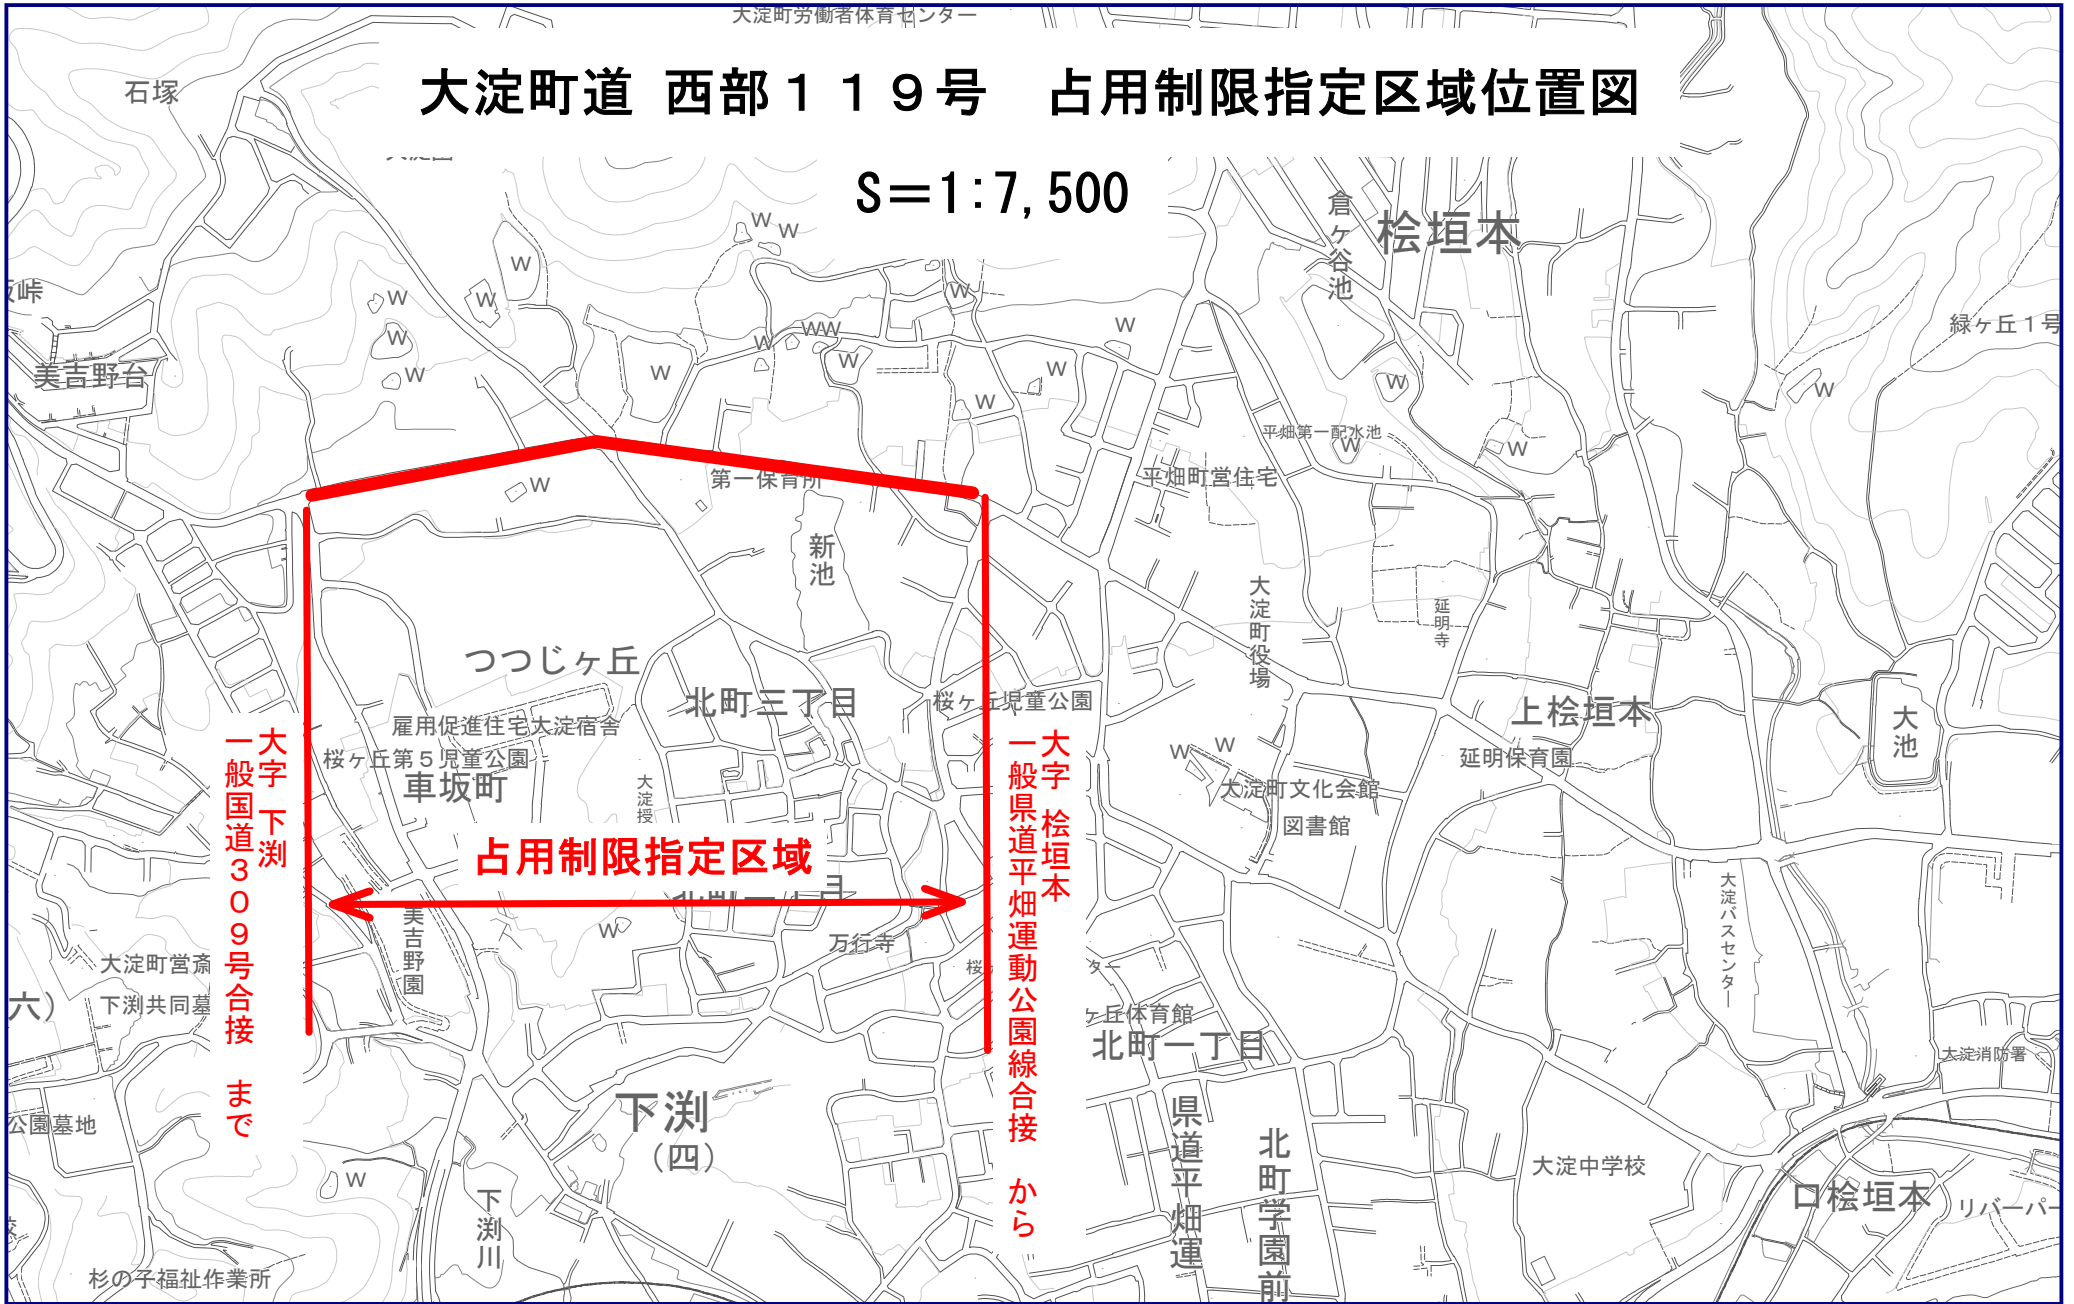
大淀町労働者体育センター

大淀町道 西部１１９号 占用制限指定区域位置図

S＝1:7,500

石塚

峠

美吉野台

倉ヶ谷池

桧垣本

緑ヶ丘１号

平畑第一配水池

平畑町営住宅

第一保育所

新池

大淀町役場

延明寺

つつじヶ丘

北町三丁目

桜ヶ丘児童公園

上桧垣本

大池

雇用促進住宅大淀宿舎

桜ヶ丘第５児童公園

車坂町

延明保育園

大淀町文化会館

図書館

大字下渕
一般国道３０９号合接 まで

大字桧垣本
一般県道平畑運動公園線合接 から

占用制限指定区域

美吉野園

万行寺

大淀町営斎

下渕共同墓

六）

大淀バスセンター

ヶ丘体育館

北町一丁目

大淀消防署

公園墓地

下渕
（四）

県道平畑運

北町学園前

大淀中学校

口桧垣本

リバーパー

下渕川

杉の子福祉作業所